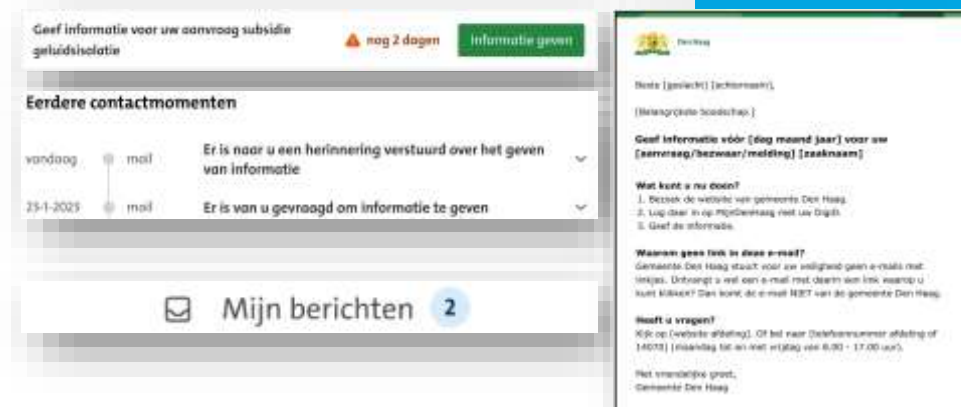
Geef informatie voor uw aanvraag subsidie geluidsisolatie

nog 2 dagen

Informatie geven

Eerdere contactmomenten

vandaag mail Er is naar u een herinnering verstuurd over het geven van informatie

23-1-2025 mail Er is van u gevraagd om informatie te geven

Mijn berichten 2

Den Haag

Beste [geslacht] [achternaam],

[Belangrijkste boodschap.]

Geef informatie vóór [dag maand jaar] voor uw [aanvraag/bezwaar/melding] [zaaknaam]

Wat kunt u nu doen?
1. Bezoek de website van gemeente Den Haag.
2. Log daar in op MijnDenHaag met uw DigiD.
3. Geef de informatie.

Waarom geen link in deze e-mail?
Gemeente Den Haag stuurt voor uw veiligheid geen e-mails met linkjes. Ontvangt u wel een e-mail met daarin een link waarop u kunt klikken? Dan komt de e-mail NIET van de gemeente Den Haag.

Heeft u vragen?
Kijk op [website afdeling]. Of bel naar [telefoonnummer afdeling of 14070] (maandag tot en met vrijdag van 8.00 - 17.00 uur).

Met vriendelijke groet,
Gemeente Den Haag